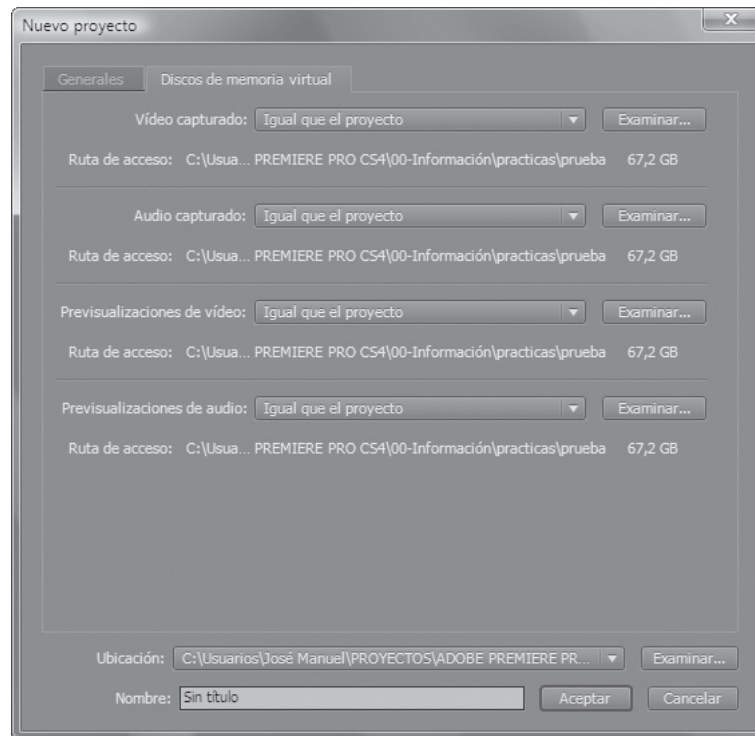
Nuevo proyecto

Generales | Discos de memoria virtual

Vídeo capturado: Igual que el proyecto | Examinar...

Ruta de acceso: C:\Usua... PREMIERE PRO CS4\00-Información\practicas\prueba 67,2 GB

Audio capturado: Igual que el proyecto | Examinar...

Ruta de acceso: C:\Usua... PREMIERE PRO CS4\00-Información\practicas\prueba 67,2 GB

Previsualizaciones de vídeo: Igual que el proyecto | Examinar...

Ruta de acceso: C:\Usua... PREMIERE PRO CS4\00-Información\practicas\prueba 67,2 GB

Previsualizaciones de audio: Igual que el proyecto | Examinar...

Ruta de acceso: C:\Usua... PREMIERE PRO CS4\00-Información\practicas\prueba 67,2 GB

Ubicación: C:\Usuarios\José Manuel\PROYECTOS\ADOBE PREMIERE PR... | Examinar...

Nombre: Sin título | Aceptar | Cancelar